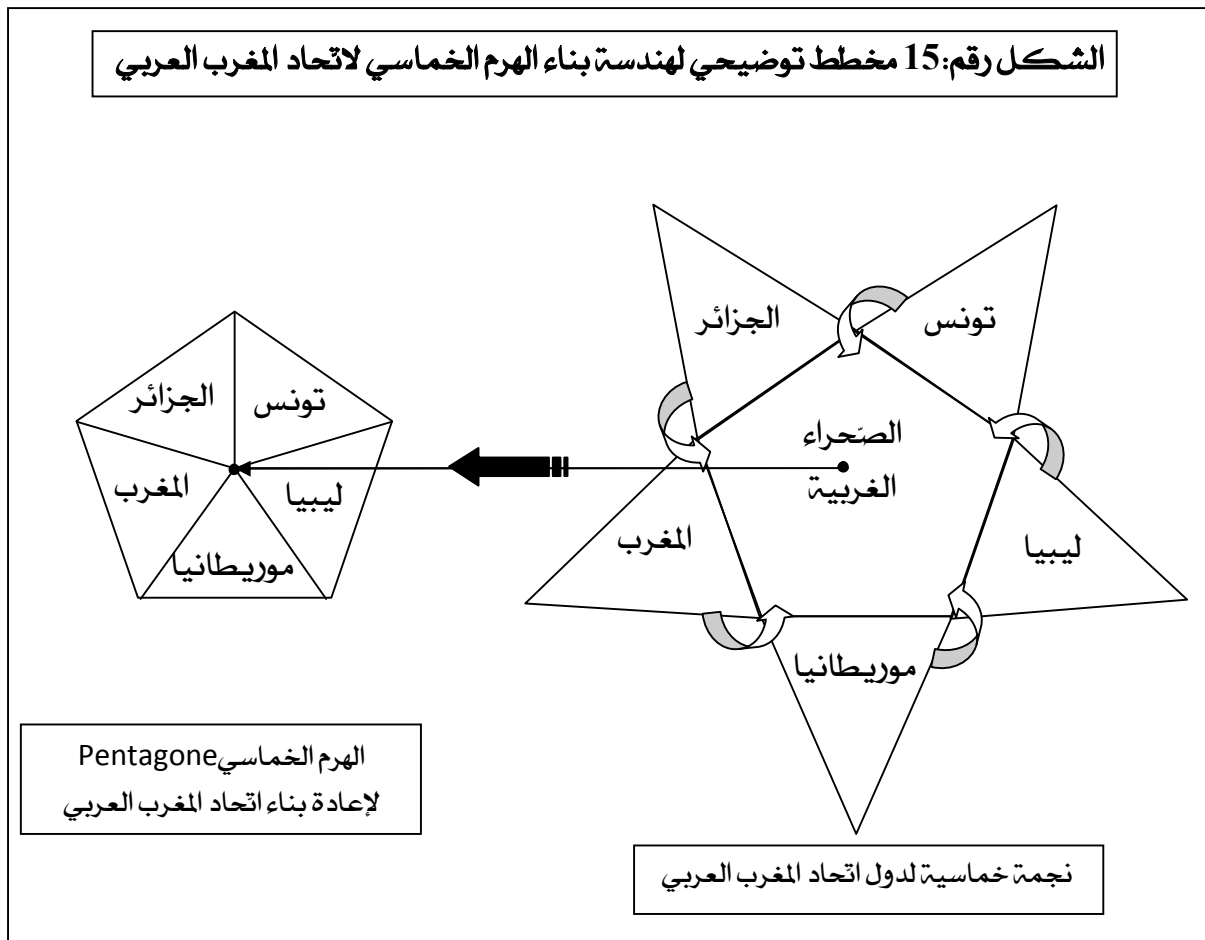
الشكل رقم: 15 مخطط توضيحي لهندسة بناء الهرم الخماسي لاتحاد المغرب العربي

الجزائر

تونس

الصّحراء الغربية

المغرب

ليبيا

موريطانيا

تونس

الجزائر

المغرب

ليبيا

موريطانيا

الهرم الخماسي Pentagone لإعادة بناء اتحاد المغرب العربي

نجمة خماسية لدول اتحاد المغرب العربي